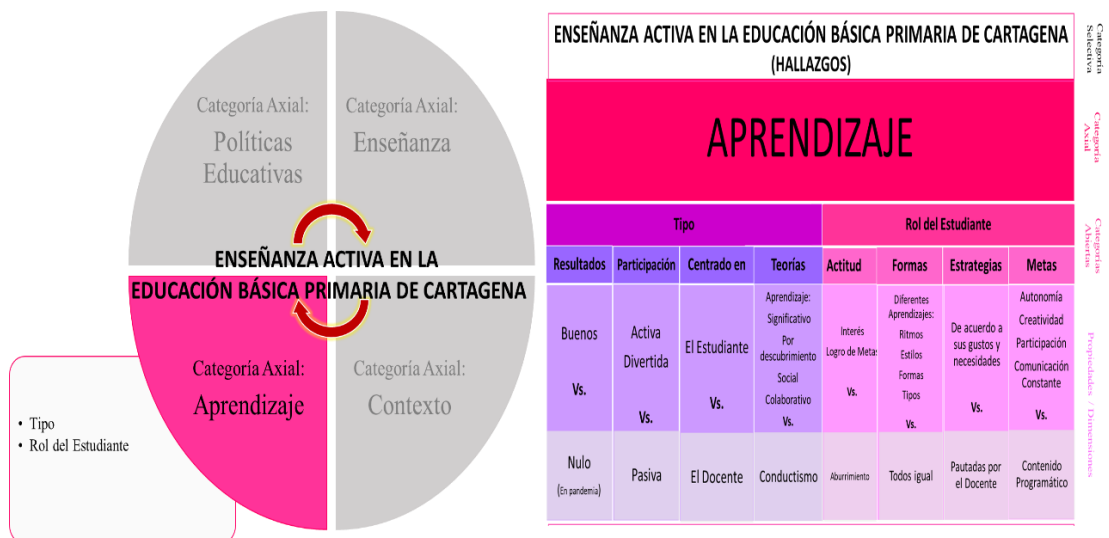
Categoría Axial: Políticas Educativas

Categoría Axial: Enseñanza

ENSEÑANZA ACTIVA EN LA EDUCACIÓN BÁSICA PRIMARIA DE CARTAGENA

Categoría Axial: Aprendizaje

Categoría Axial: Contexto

• Tipo
• Rol del Estudiante

ENSEÑANZA ACTIVA EN LA EDUCACIÓN BÁSICA PRIMARIA DE CARTAGENA
(HALLAZGOS)

Categoría Selectiva

APRENDIZAJE

Categoría Axial

Categorías Abiertas

Propiedades / Dimensiones

| Tipo | | | | Rol del Estudiante | | | |
|---|---|---|---|---|---|---|---|
| Resultados | Participación | Centrado en | Teorías | Actitud | Formas | Estrategias | Metas |
| Buenos Vs. | Activa Divertida Vs. | El Estudiante Vs. | Aprendizaje: Significativo Por descubrimiento Social Colaborativo Vs. | Interés Logro de Metas Vs. | Diferentes Aprendizajes: Ritmos Estilos Formas Tipos Vs. | De acuerdo a sus gustos y necesidades Vs. | Autonomía Creatividad Participación Comunicación Constante Vs. |
| Nulo (En pandemia) | Pasiva | El Docente | Conductismo | Aburrimiento | Todos igual | Pautadas por el Docente | Contenido Programático |